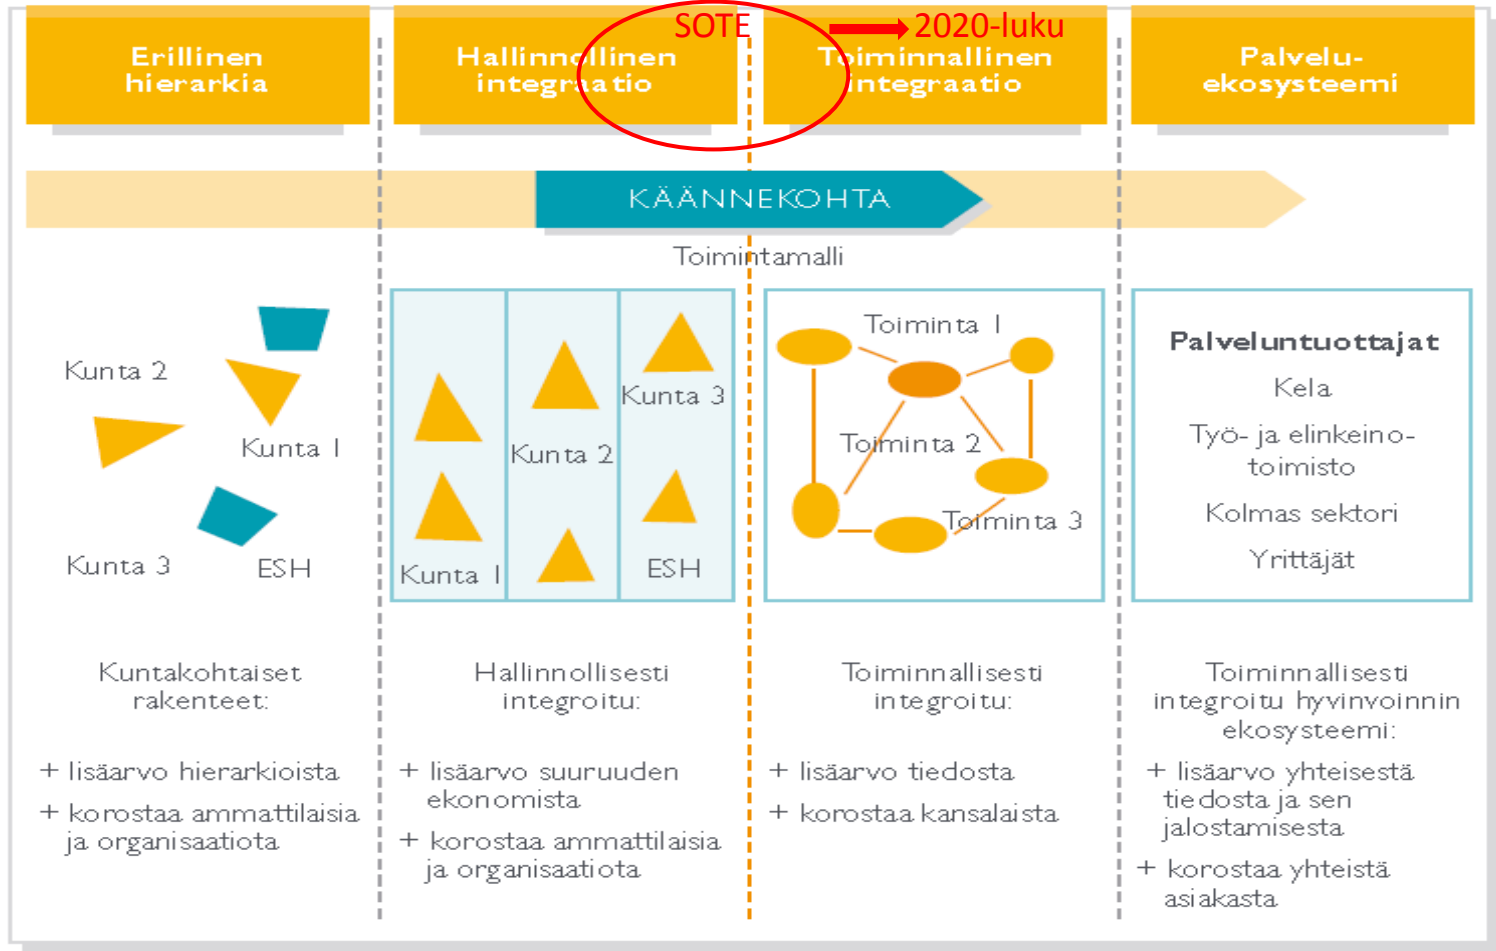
SOTE

2020-luku

Erillinen hierarkia

Hallinnollinen integraatio

Toiminnallinen integraatio

Palvelu-ekosysteemi

KÄÄNNEKOHTA

Toimintamalli

Kunta 2

Kunta 1

Kunta 3

ESH

Kunta 1

Kunta 2

Kunta 3

ESH

Toiminta 1

Toiminta 2

Toiminta 3

Palveluntuottajat

Kela

Työ- ja elinkeino-toimisto

Kolmas sektori

Yrittäjät

Kuntakohtaiset rakenteet:

+ lisäarvo hierarkioista

+ korostaa ammattilaisia ja organisaatiota

Hallinnollisesti integroitu:

+ lisäarvo suuruuden ekonomista

+ korostaa ammattilaisia ja organisaatiota

Toiminnallisesti integroitu:

+ lisäarvo tiedosta

+ korostaa kansalaista

Toiminnallisesti integroitu hyvinvoinnin ekosysteemi:

+ lisäarvo yhteisestä tiedosta ja sen jalostamisesta

+ korostaa yhteistä asiakasta